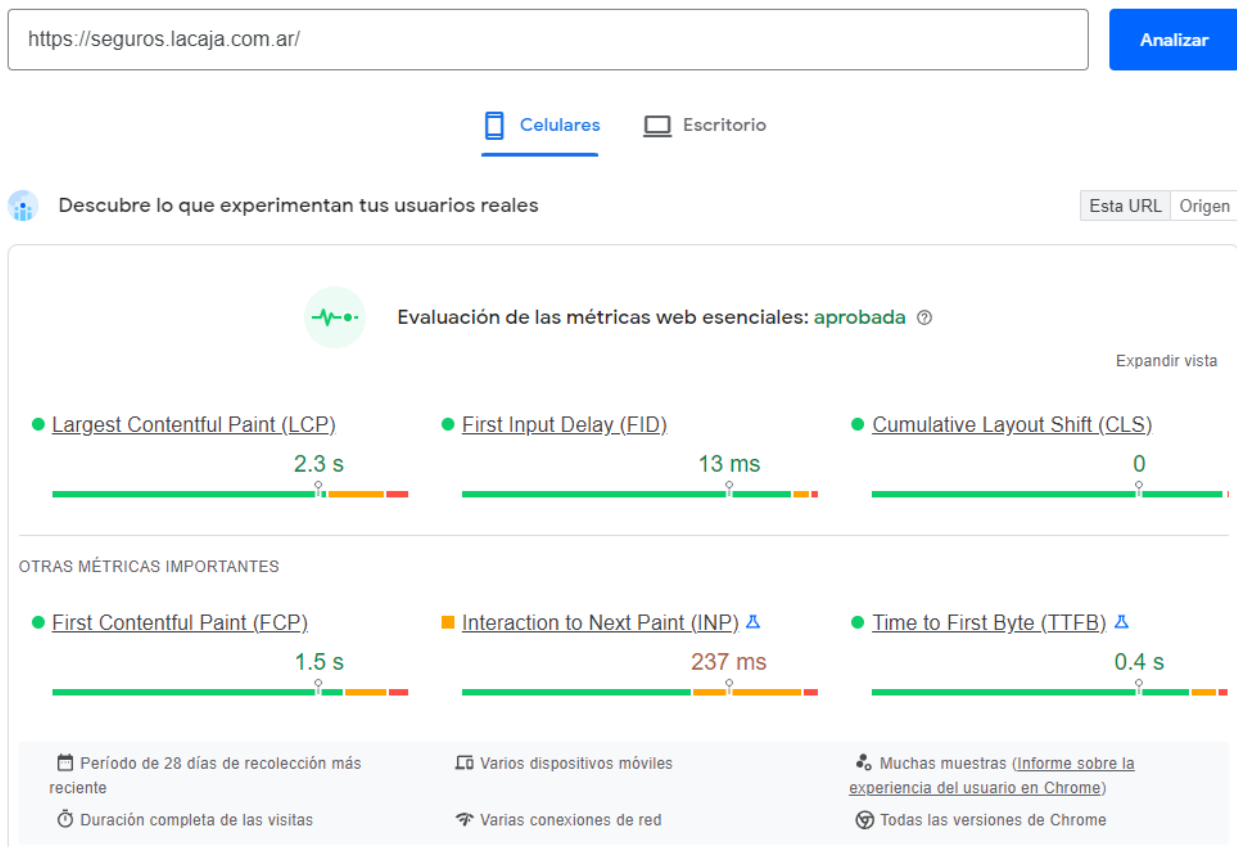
https://seguros.lacaja.com.ar/

Analizar

Celulares

Escritorio

Descubre lo que experimentan tus usuarios reales

Esta URL

Origen

Evaluación de las métricas web esenciales: aprobada

Expandir vista

Largest Contentful Paint (LCP)
2.3 s

First Input Delay (FID)
13 ms

Cumulative Layout Shift (CLS)
0

OTRAS MÉTRICAS IMPORTANTES

First Contentful Paint (FCP)
1.5 s

Interaction to Next Paint (INP)
237 ms

Time to First Byte (TTFB)
0.4 s

Período de 28 días de recolección más reciente

Varios dispositivos móviles

Muchas muestras (Informe sobre la experiencia del usuario en Chrome)

Duración completa de las visitas

Varias conexiones de red

Todas las versiones de Chrome